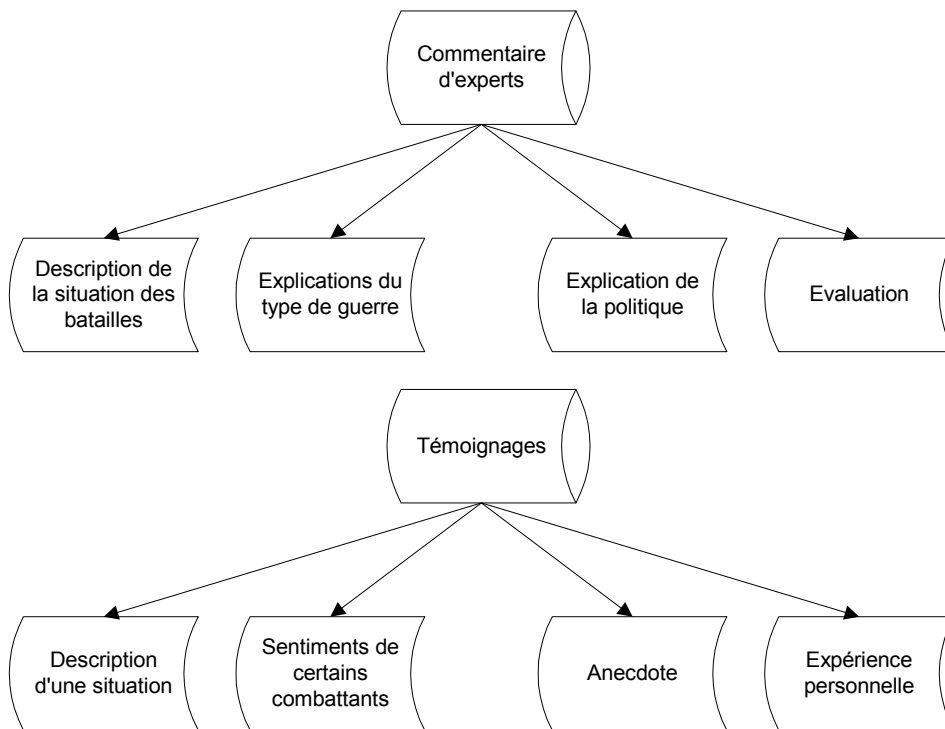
Commentaire d'experts

Description de la situation des batailles

Explications du type de guerre

Explication de la politique

Evaluation

Témoignages

Description d'une situation

Sentiments de certains combattants

Anecdote

Expérience personnelle